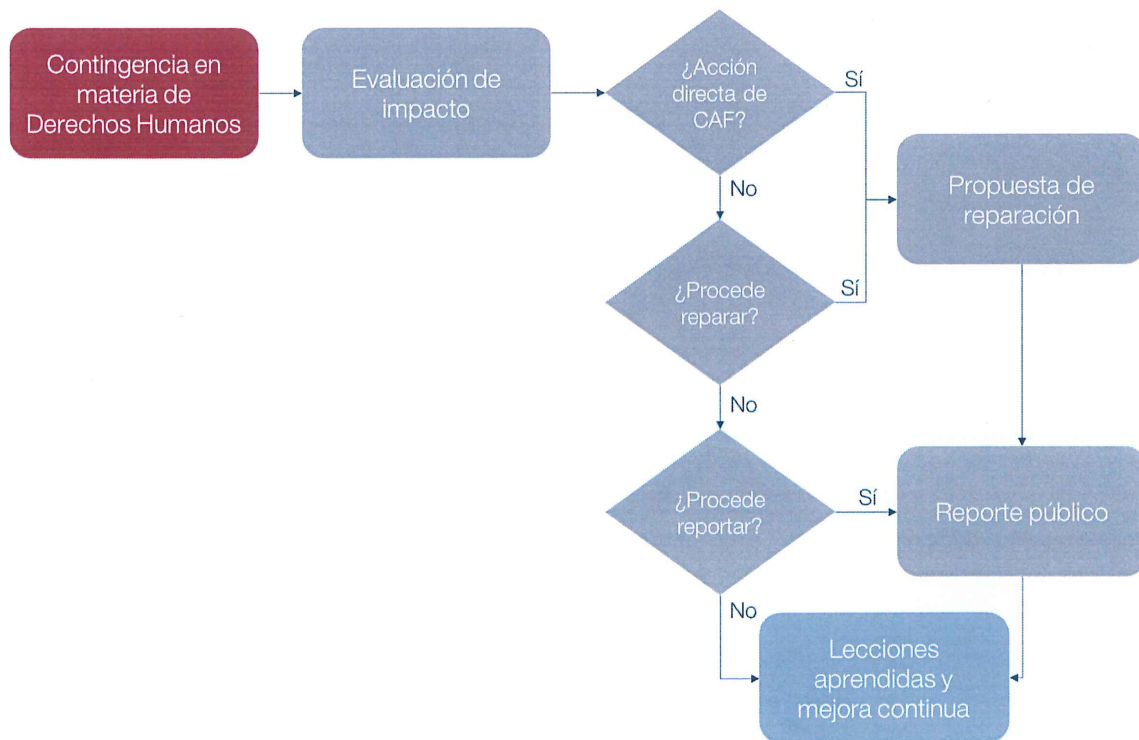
Contingencia en materia de Derechos Humanos

Evaluación de impacto

¿Acción directa de CAF?

Sí

No

Propuesta de reparación

¿Procede reparar?

Sí

No

¿Procede reportar?

Sí

Reporte público

No

Lecciones aprendidas y mejora continua